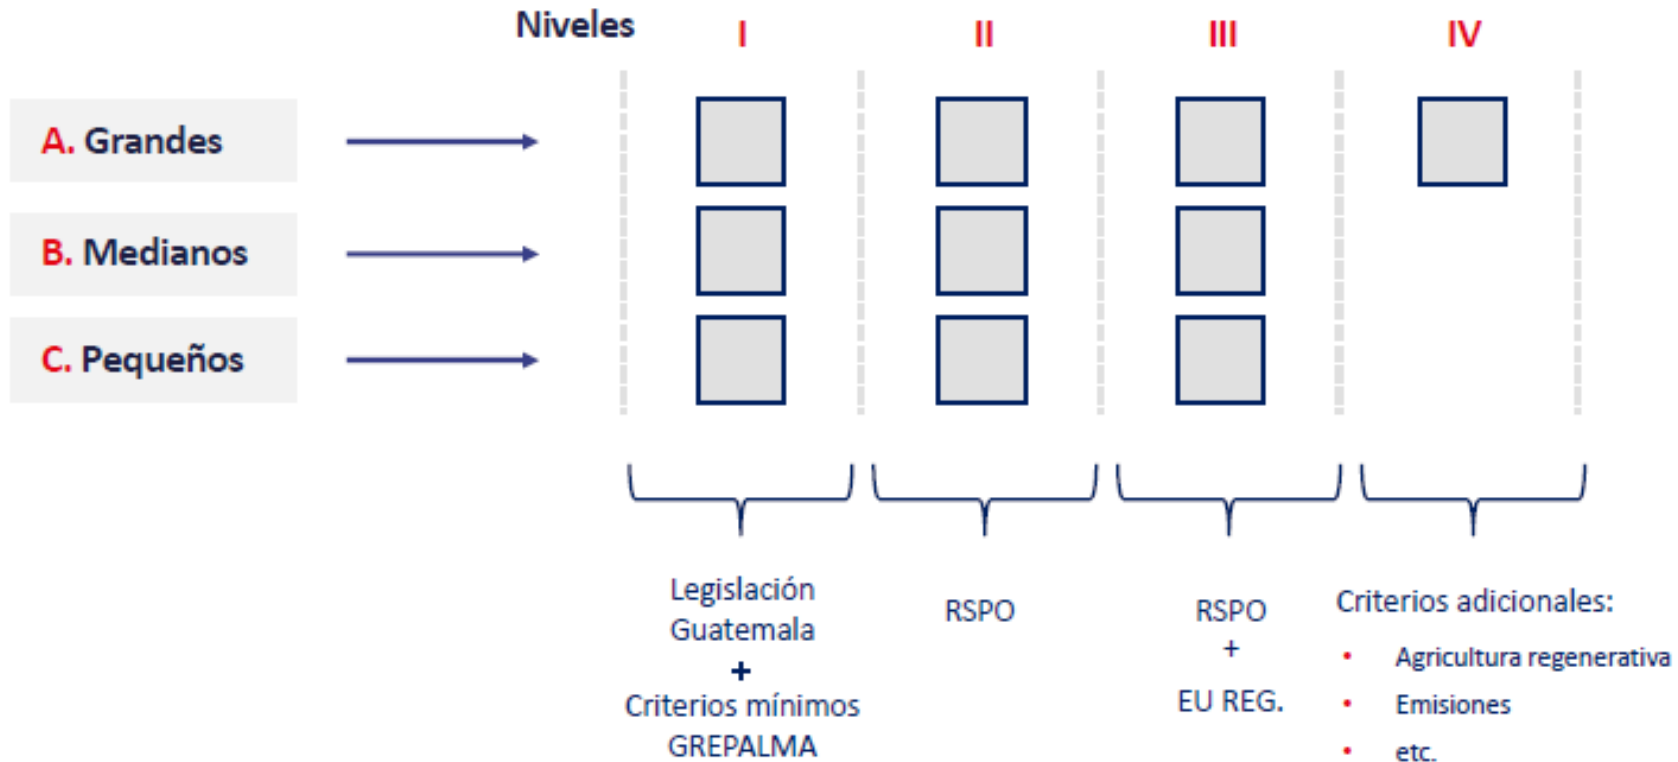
Niveles I II III IV

A. Grandes

B. Medianos

C. Pequeños

Legislación Guatemala
+
Criterios mínimos GREPALMA

RSPO

RSPO
+
EU REG.

Criterios adicionales:
- Agricultura regenerativa
- Emisiones
- etc.